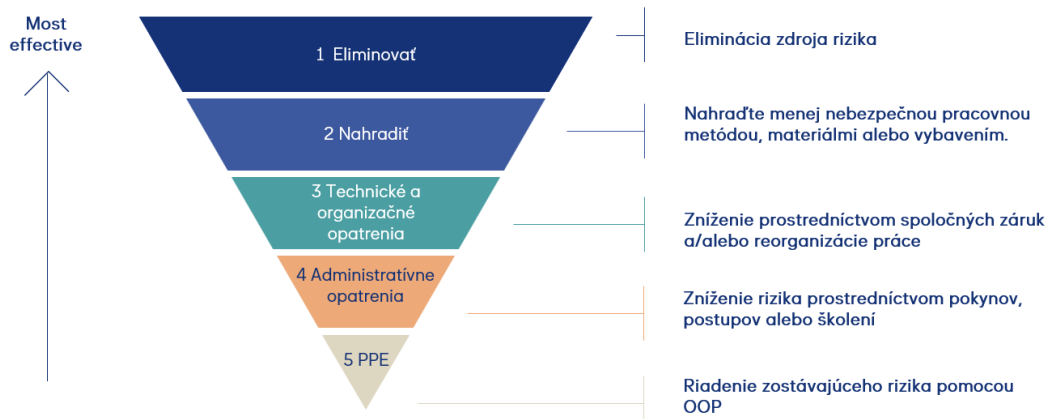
Most effective

1 Eliminovať

2 Nahradiť

3 Technické a organizačné opatrenia

4 Administratívne opatrenia

5 PPE

Eliminácia zdroja rizika

Nahraďte menej nebezpečnou pracovnou metódou, materiálmi alebo vybavením.

Zníženie prostredníctvom spoločných záruk a/alebo reorganizácie práce

Zníženie rizika prostredníctvom pokynov, postupov alebo školení

Riadenie zostávajúceho rizika pomocou OOP